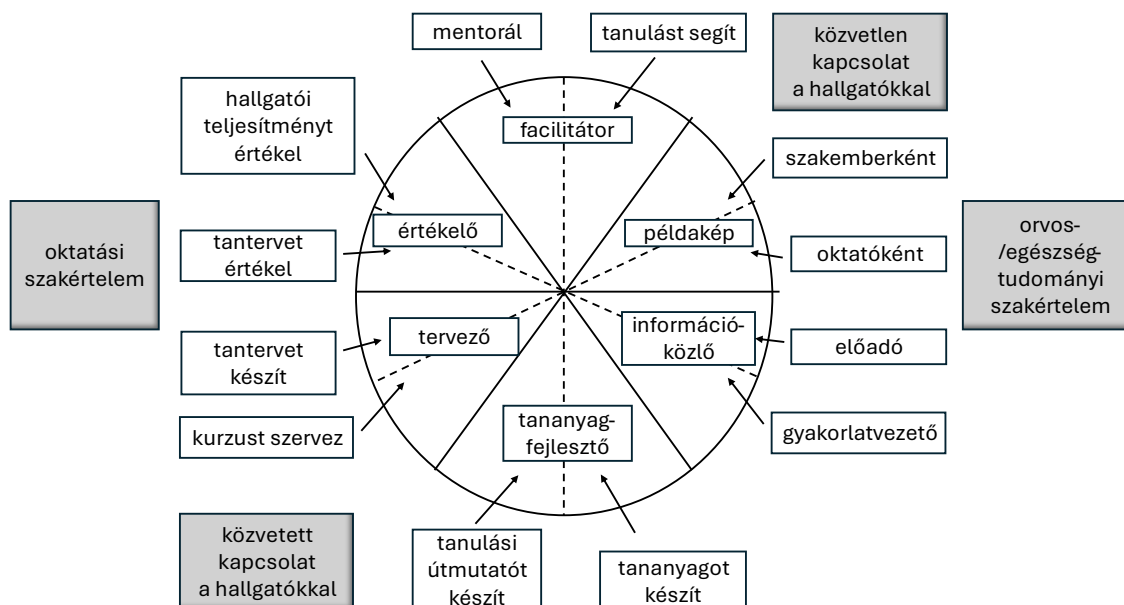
mentorál

tanulást segít

közvetlen kapcsolat a hallgatókkal

hallgatói teljesítményt értékel

facilitátor

szakemberként

oktatási szakértelem

értékelő

példakép

orvos- /egészség- tudományi szakértelem

tantervet értékel

oktatóként

tantervet készít

tervező

információ-közlő

előadó

kurzust szervez

tananyag-fejlesztő

gyakorlatvezető

közvetett kapcsolat a hallgatókkal

tanulási útmutatót készít

tananyagot készít